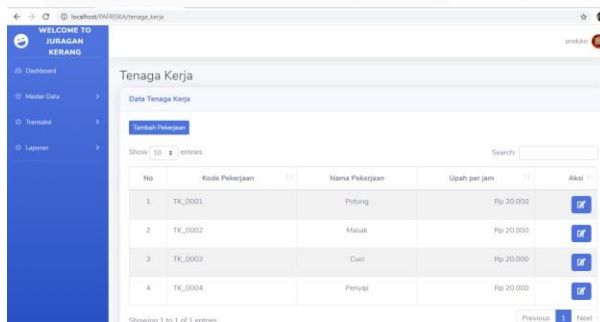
localhost/PAPRISKA/tenaga_kerja

WELCOME TO JURAGAN KERANG

produksi

Dashboard

Master Data

Transaksi

Laporan

Tenaga Kerja

Data Tenaga Kerja

Tambah Pekerjaan

Show 10 entries

Search:

| No | Kode Pekerjaan | Nama Pekerjaan | Upah per jam | Aksi |
|---|---|---|---|---|
| 1 | TK_0001 | Potong | Rp 20.000 | |
| 2 | TK_0002 | Masak | Rp 20.000 | |
| 3 | TK_0003 | Cuci | Rp 20.000 | |
| 4 | TK_0004 | Penyaji | Rp 20.000 | |

Showing 1 to 1 of 1 entries

Previous 1 Next